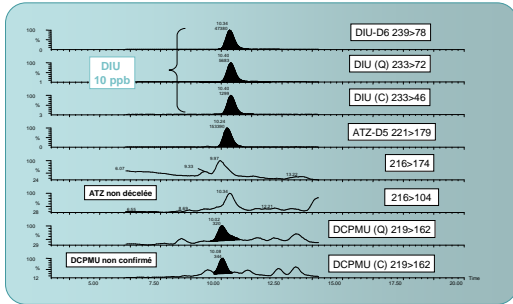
DIU-D6 239>78

DIU (Q) 233>72

DIU (C) 233>46

DIU
10 ppb

ATZ-D5 221>179

216>174

ATZ non décelée

216>104

DCPMU (Q) 219>162

DCPMU non confirmé

DCPMU (C) 219>162

10.38
47390

10.42
6683

10.43
1286

10.24
183380

6.07

9.23

9.67

13.32

10.35

6.05

8.49

12.21

10.22
333

10.28
346

100
%
0

100
%
0

100
%
3

100
%
0

100
%
5

100
%
28

100
%
0

100
%
12

5.00

7.50

10.00

12.50

15.00

17.50

20.00

Time